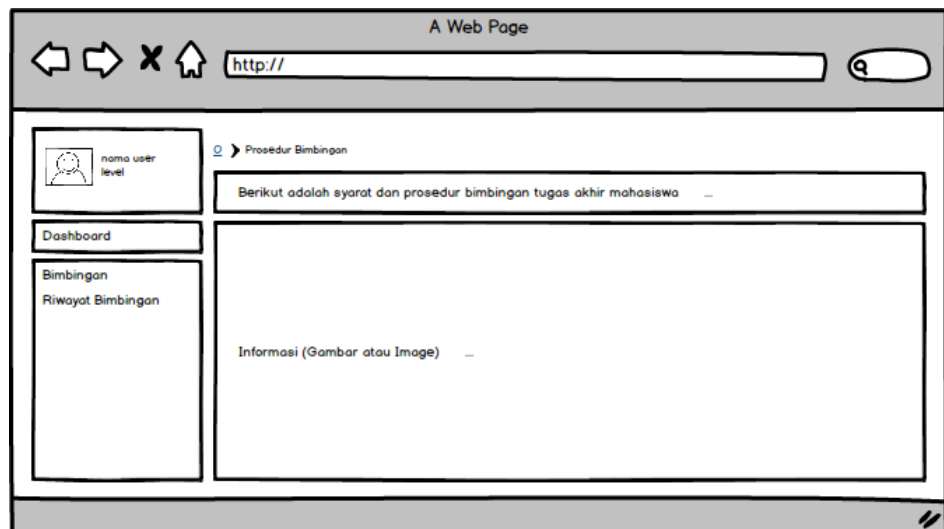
A Web Page

http://

nama user
level

Dashboard

Bimbingan
Riwayat Bimbingan

O ❯ Prosedur Bimbingan

Berikut adalah syarat dan prosedur bimbingan tugas akhir mahasiswa ...

Informasi (Gambar atau Image) ...